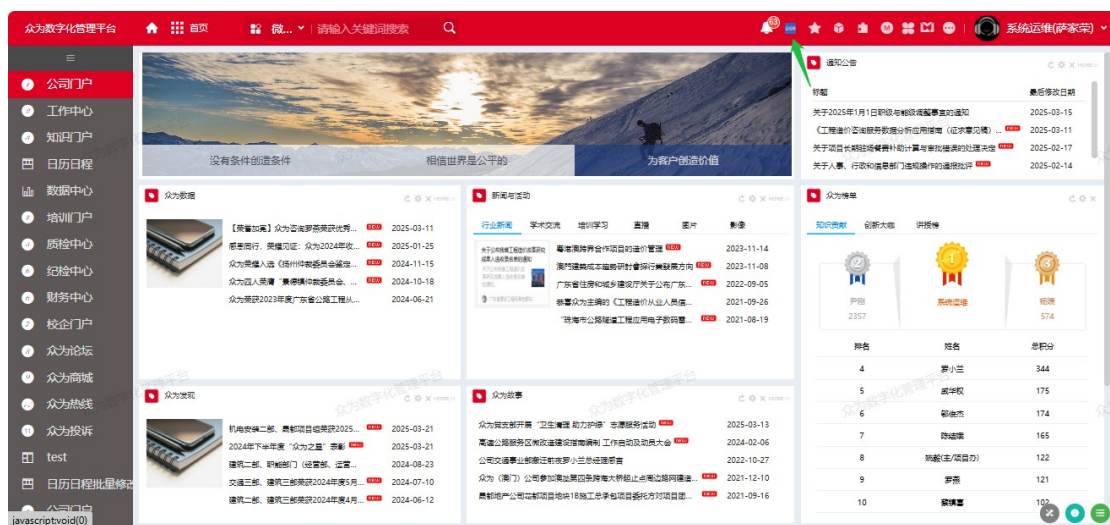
众为数字化管理平台
首页
微...
请输入关键词搜索
63
系统运维(萨家荣)

公司门户
工作中心
知识门户
日历日程
数据中心
培训门户
质检中心
纪检中心
财务中心
校企门户
众为论坛
众为商城
众为热线
众为投诉
test
日历日程批量修改
公司门户
javascript:void(0)

没有条件创造条件
相信世界是公平的
为客户创造价值

通知公告
more>>
| 标题 | 最后修改日期 |
|---|---|
| 关于2025年1月1日职级与畅级调整事宜的通知 | 2025-03-15 |
| 《工程造价咨询服务数据分析应用指南（征求意见稿）... NEW | 2025-03-11 |
| 关于项目长期驻场餐费补助计算与申报报送的处理决定 NEW | 2025-02-17 |
| 关于人事、行政和信息部门违规操作的通报批评 NEW | 2025-02-14 |

众为数据
more>>
【荣誉加冕】众为咨询荣获现代优秀... NEW 2025-03-11
砥砺前行，荣耀见证：众为2024年收... NEW 2025-01-25
众为荣耀入选《扬州市数据要素...》 NEW 2024-11-15
众为四人荣膺"重建精神表彰奖会... NEW 2024-10-18
众为荣获2023年度广东省公路工程从... 2024-06-21

新闻与活动
more>>
行业新闻 学术交流 培训学习 直播 图片 影音
粤港澳跨界合作项目的造价管理 NEW 2023-11-14
澳门建筑成本监督研讨会探讨行业发展方向 NEW 2023-11-08
广东省住房和城乡建设厅关于公布广东... NEW 2022-09-05
恭喜众为主编的《工程造价从业人员... 2021-09-26
"珠海市公路隧道工程应用电子数码... NEW 2021-08-19

众为榜单
more>>
知识贡献 创新大咖 讲授榜
尹刚 2357
系统运维
胡瑛 574
| 排名 | 姓名 | 总积分 |
|---|---|---|
| 4 | 罗小兰 | 344 |
| 5 | 威华权 | 175 |
| 6 | 郭依杰 | 174 |
| 7 | 陈瑞瑞 | 165 |
| 8 | 婉毅(主/项目办) | 122 |
| 9 | 罗燕 | 121 |
| 10 | 黎锦喜 | 102 |

众为发现
more>>
机电安装二部、景都项目组荣获2025... NEW 2025-03-21
2024年下半年度"众为之星"表彰 NEW 2025-03-21
建筑二部、职能部门（经营部、运营... NEW 2024-08-23
交通三部、建筑三部荣获2024年度5月... NEW 2024-07-10
建筑二部、建筑三部荣获2024年度4月... NEW 2024-06-12

众为故事
more>>
众为党支部开展"卫生清理 助力护绿"志愿服务活动 NEW 2025-03-13
高速公路服务区南改造建设招商调制 工作启动及动员大会 NEW 2024-02-06
公司交通事业部殷迁前衣罗小兰总经理添言 2022-10-27
众为（澳门）公司参加南海区第四条跨海大桥粒止点南边路网建... NEW 2021-12-10
景都地产公司花都项目地块18施工总承包项目委托方对项目... 2021-09-16

众为数字化管理平台